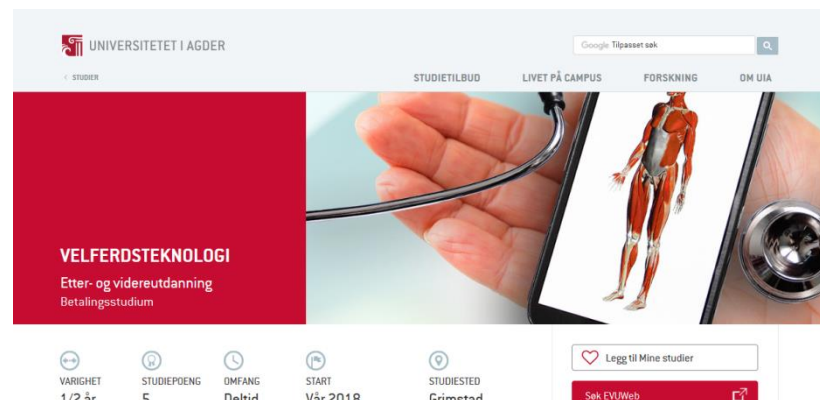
UNIVERSITETET I AGDER

Google Tilpasset søk

‹ STUDIER

STUDIETILBUD LIVET PÅ CAMPUS FORSKNING OM UIA

VELFERDSTEKNOLOGI

Etter- og videreutdanning

Betalingsstudium

VARIGHET
1/2 år

STUDIEPOENG
5

OMFANG
Deltid

START
Vår 2018

STUDIESTED
Grimstad

Legg til Mine studier

Søk EVUWeb